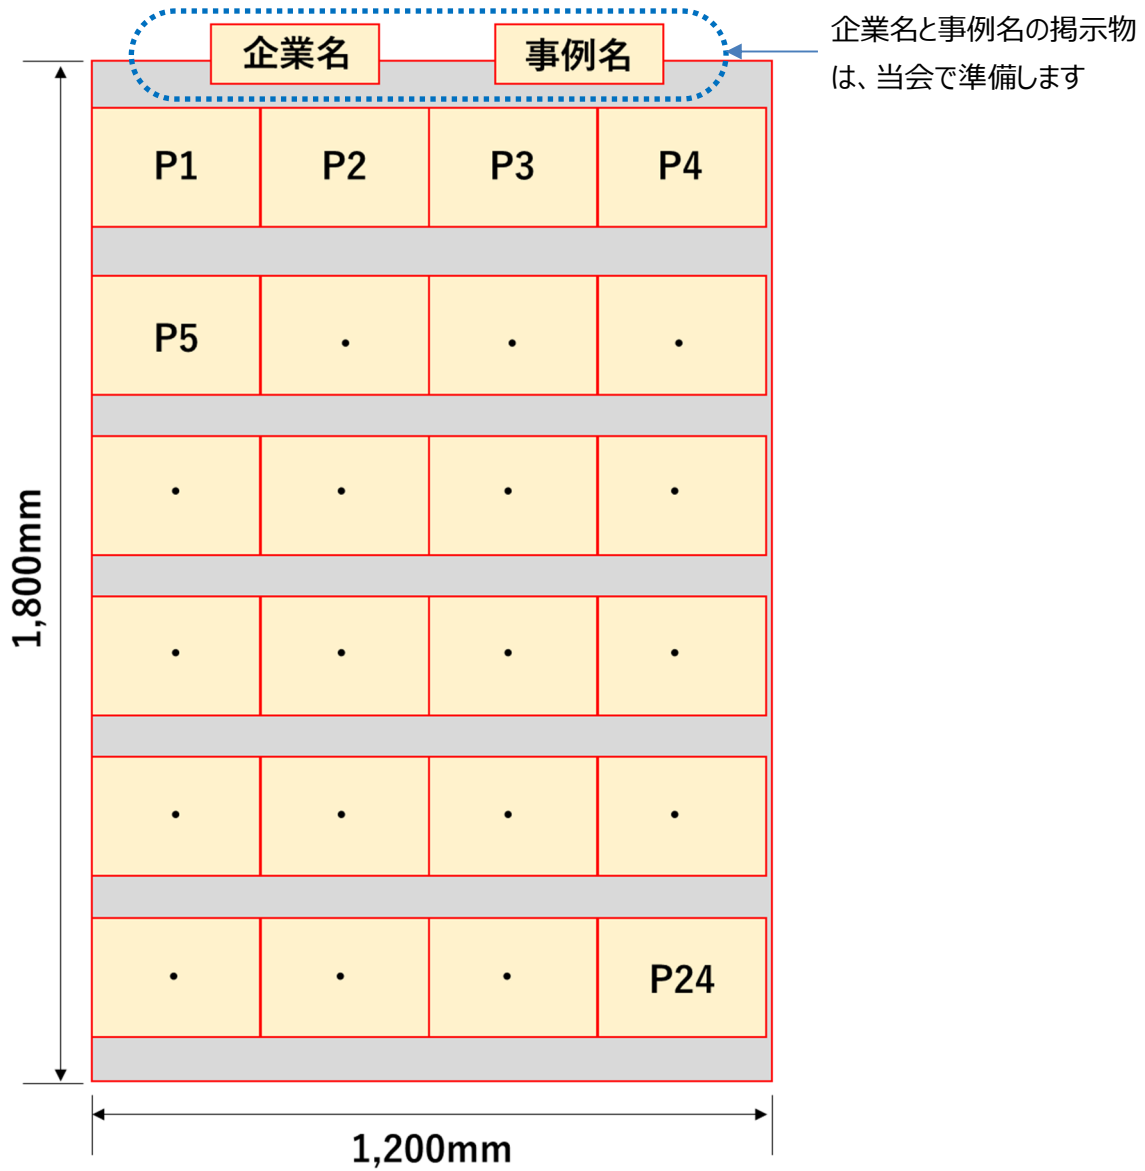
企業名と事例名の掲示物は、当会で準備します

企業名　事例名

| P1 | P2 | P3 | P4 |
|---|---|---|---|
| P5 | ・ | ・ | ・ |
| ・ | ・ | ・ | ・ |
| ・ | ・ | ・ | ・ |
| ・ | ・ | ・ | ・ |
| ・ | ・ | ・ | P24 |

1,800mm

1,200mm